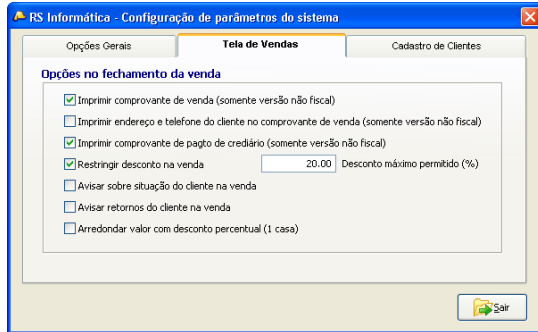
RS Informática - Configuração de parâmetros do sistema

Opções Gerais | Tela de Vendas | Cadastro de Clientes

Opções no fechamento da venda

Imprimir comprovante de venda (somente versão não fiscal)

Imprimir endereço e telefone do cliente no comprovante de venda (somente versão não fiscal)

Imprimir comprovante de pagto de crediário (somente versão não fiscal)

Restringir desconto na venda 20.00 Desconto máximo permitido (%)

Avisar sobre situação do cliente na venda

Avisar retornos do cliente na venda

Arredondar valor com desconto percentual (1 casa)

Sair